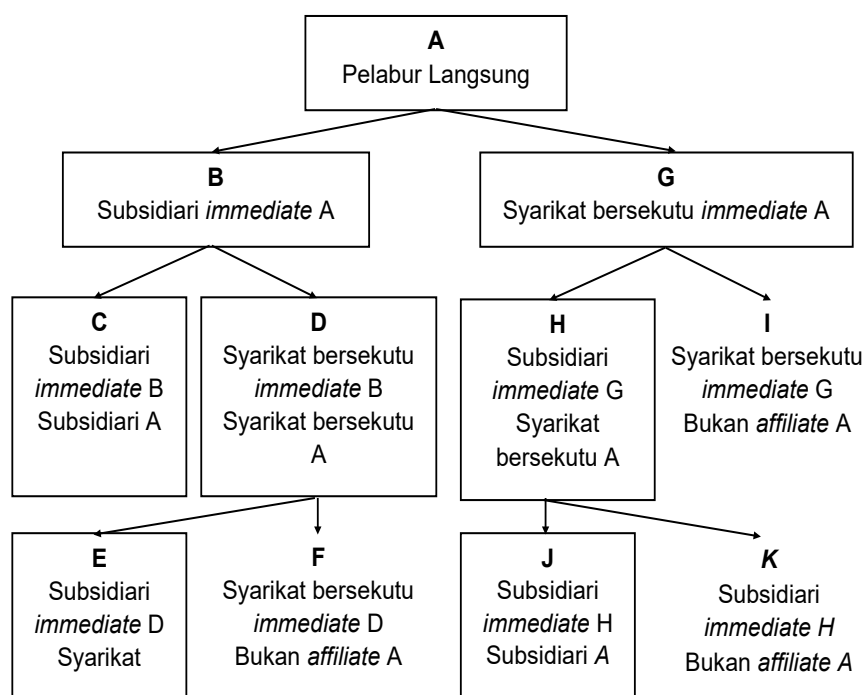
A
Pelabur Langsung

B
Subsidiari immediate A

G
Syarikat bersekutu immediate A

C
Subsidiari immediate B
Subsidiari A

D
Syarikat bersekutu immediate B
Syarikat bersekutu A

H
Subsidiari immediate G
Syarikat bersekutu A

I
Syarikat bersekutu immediate G
Bukan affiliate A

E
Subsidiari immediate D
Syarikat

F
Syarikat bersekutu immediate D
Bukan affiliate A

J
Subsidiari immediate H
Subsidiari A

K
Subsidiari immediate H
Bukan affiliate A